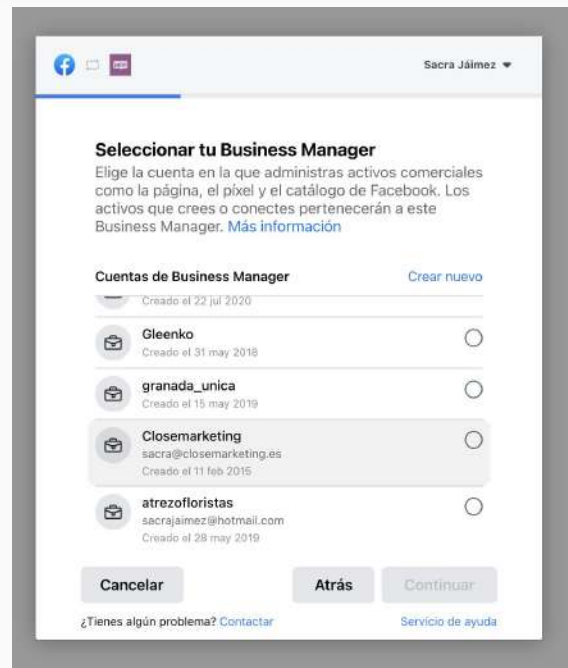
Sacra Jáimez

Seleccionar tu Business Manager

Elige la cuenta en la que administras activos comerciales como la página, el píxel y el catálogo de Facebook. Los activos que crees o conectes pertenecerán a este Business Manager. Más información

Cuentas de Business Manager

Crear nuevo

Creado el 22 jul 2020

Gleenko
Creado el 31 may 2018

granada_unica
Creado el 15 may 2019

Closemarketing
sacra@closemarketing.es
Creado el 11 feb 2015

atrezofloristas
sacrajaimez@hotmail.com
Creado el 28 may 2019

Cancelar

Atrás

Continuar

¿Tienes algún problema? Contactar

Servicio de ayuda